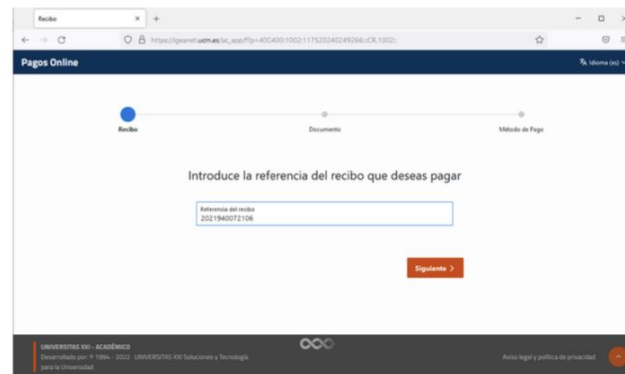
Recibo
https://lgeanet.ucm.es/ac_app/f?p=400400:1002:117520240249266::::CR,1002:

Pagos Online
Idioma (es)

Recibo
Documento
Método de Pago

Introduce la referencia del recibo que deseas pagar

Referencia del recibo
2021940072106

Siguiente >

UNIVERSITAS XXI - ACADÉMICO
Desarrollado por: © 1994 - 2022 UNIVERSITAS XXI Soluciones y Tecnología para la Universidad

Aviso legal y política de privacidad